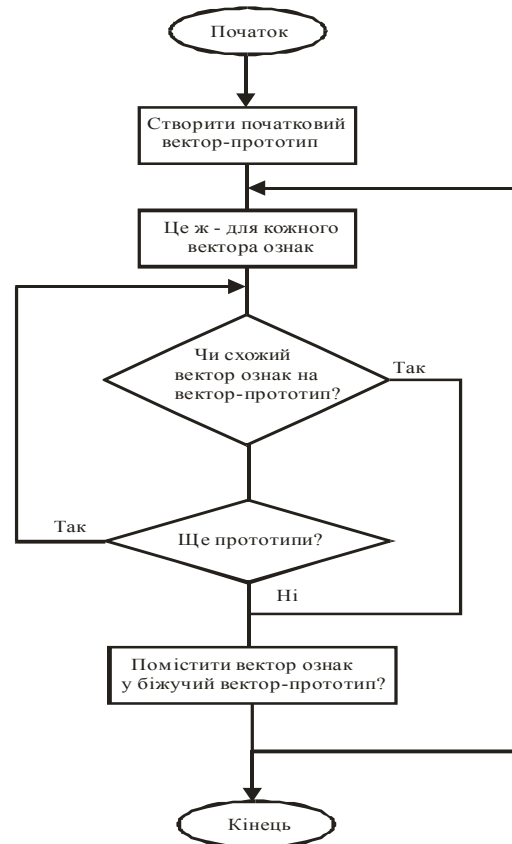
Початок

Створити початковий вектор-прототип

Це ж - для кожного вектора ознак

Чи схожий вектор ознак на вектор-прототип?

Так

Так

Ще прототипи?

Ні

Помістити вектор ознак у біжучий вектор-прототип?

Кінець